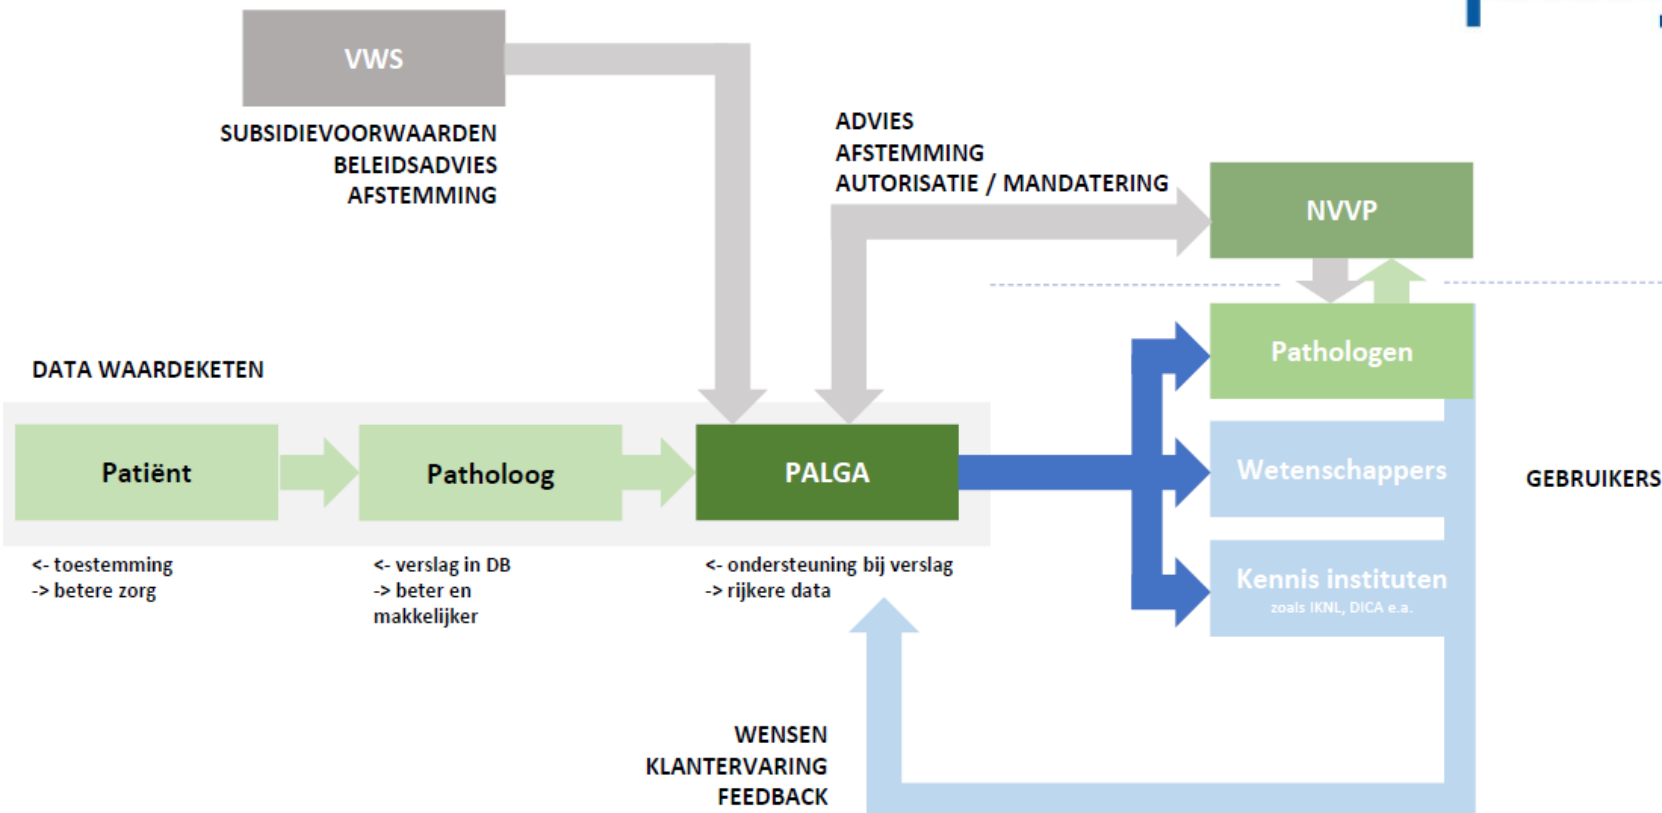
VWS

SUBSIDIEVOORWAARDEN
BELEIDSADVIES
AFSTEMMING

ADVIES
AFSTEMMING
AUTORISATIE / MANDATERING

NVVP

Pathologen

DATA WAARDEKETEN

Patiënt

Patholoog

PALGA

Wetenschappers

GEBRUIKERS

Kennis instituten
zoals IKNL, DICA e.a.

<- toestemming
-> betere zorg

<- verslag in DB
-> beter en makkelijker

<- ondersteuning bij verslag
-> rijkere data

WENSEN
KLANTERVARING
FEEDBACK